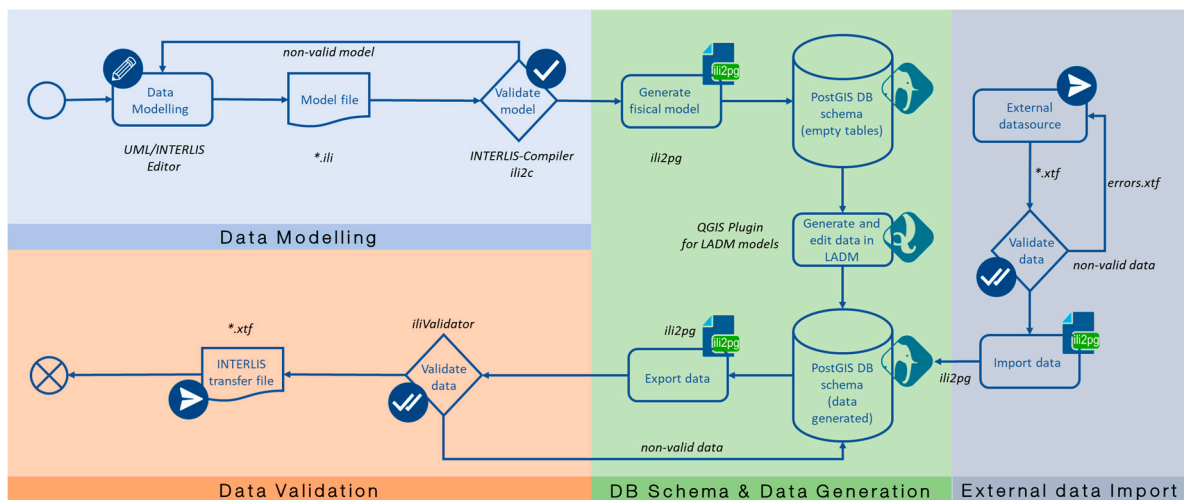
non-valid model

Data Modelling

Model file

Validate model

UML/INTERLIS Editor

*.ili

INTERLIS-Compiler ili2c

Data Modelling

ili2pg

Generate fisical model

ili2pg

PostGIS DB schema (empty tables)

QGIS Plugin for LADM models

Generate and edit data in LADM

ili2pg

Export data

PostGIS DB schema (data generated)

non-valid data

External datasource

*.xtf

errors.xtf

Validate data

non-valid data

ili2pg

Import data

ili2pg

*.xtf

iliValidator

INTERLIS transfer file

Validate data

Data Validation

DB Schema & Data Generation

External data Import